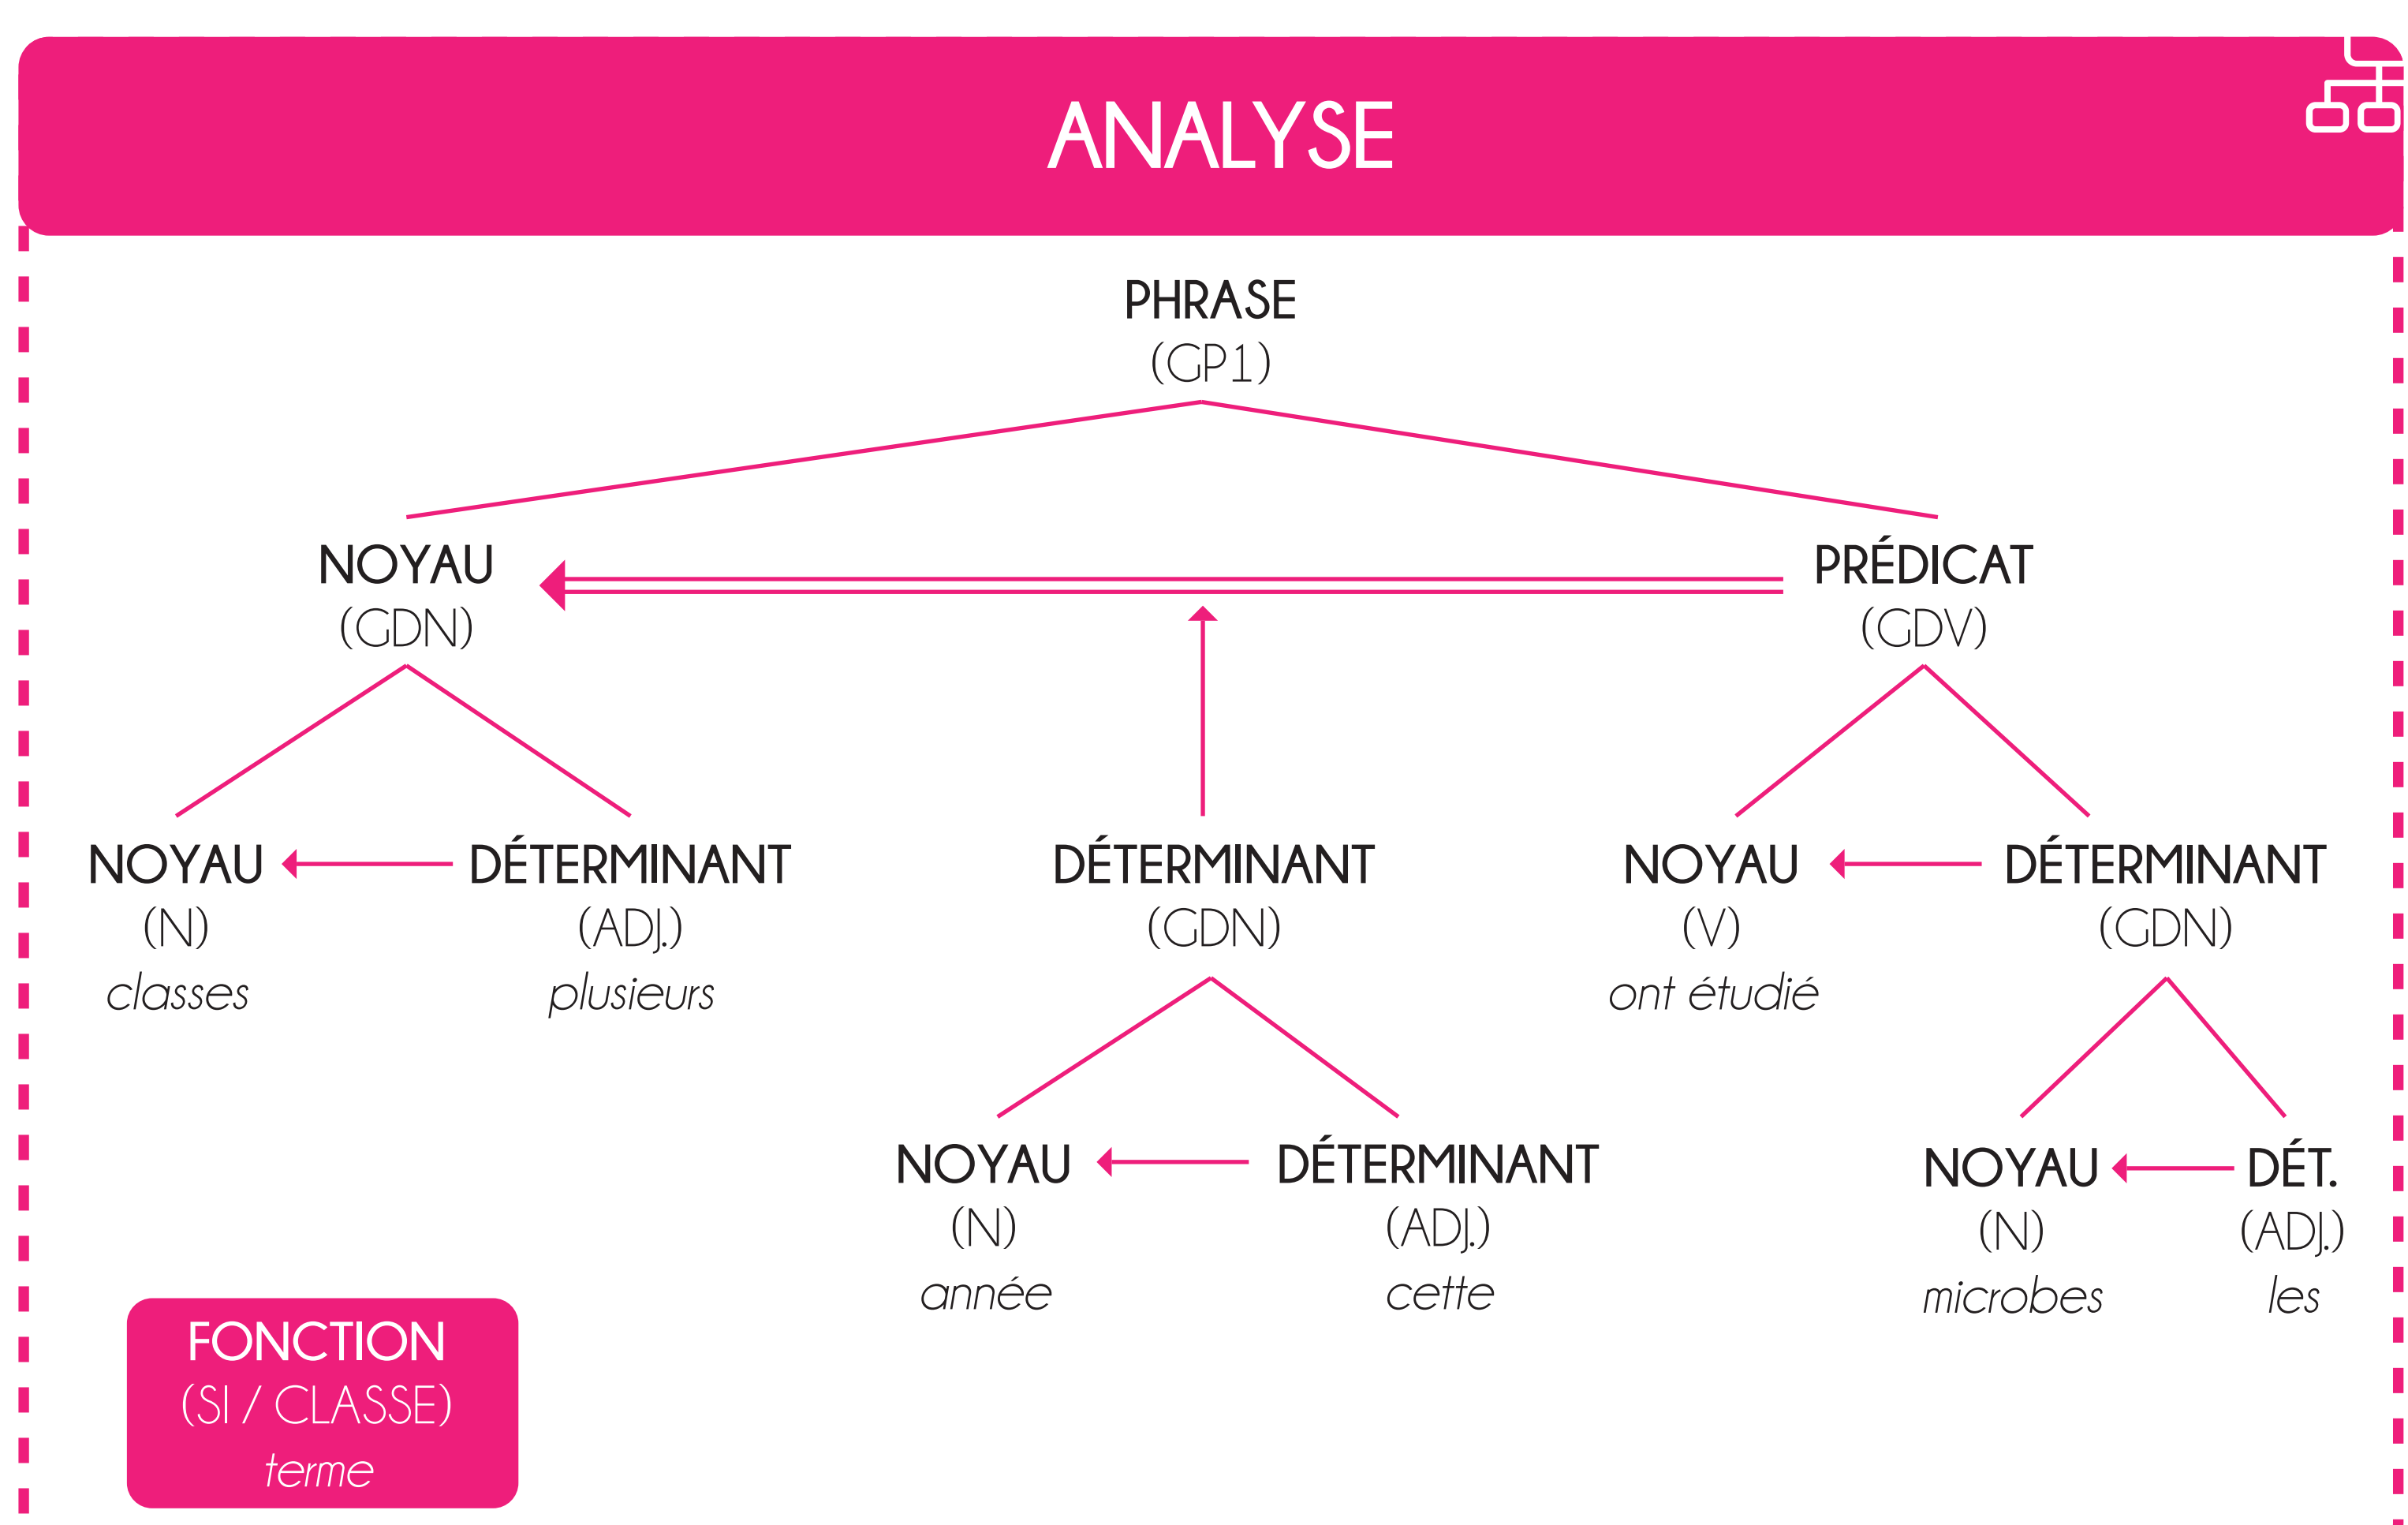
ANALYSE

PHRASE
(GP1)

NOYAU
(GDN)

PRÉDICAT
(GDV)

NOYAU
(N)
*classes*

DÉTERMINANT
(ADJ.)
*plusieurs*

DÉTERMINANT
(GDN)

NOYAU
(V)
*ont étudié*

DÉTERMINANT
(GDN)

NOYAU
(N)
*année*

DÉTERMINANT
(ADJ.)
*cette*

NOYAU
(N)
*microbes*

DÉT.
(ADJ.)
*les*

FONCTION
(SI / CLASSE)
*terme*